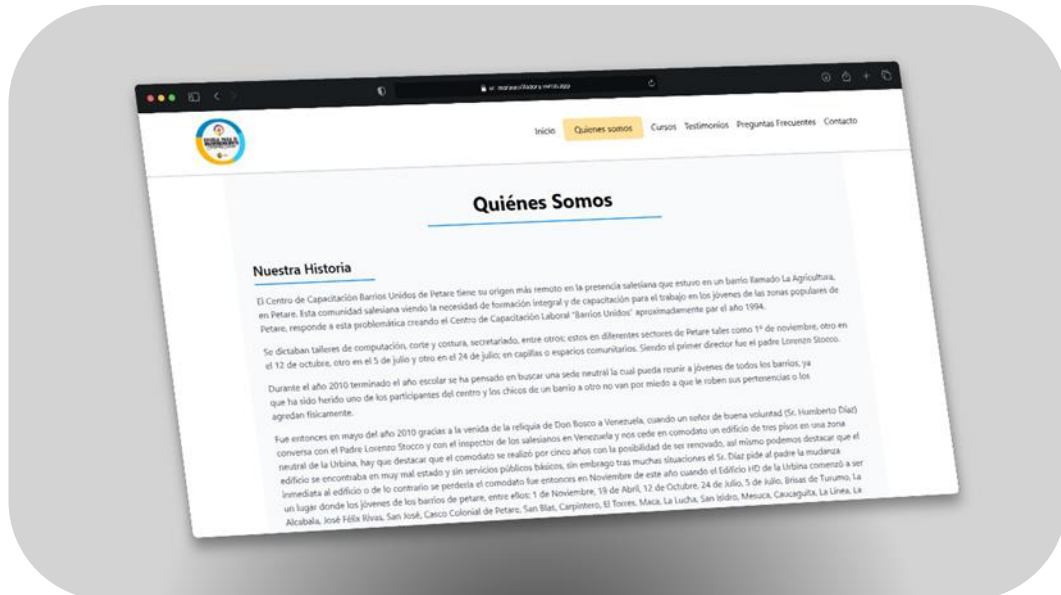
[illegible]

Inicio Quienes somos Cursos Testimonios Preguntas Frecuentes Contacto

Quiénes Somos

Nuestra Historia

El Centro de Capacitación Barrios Unidos de Petare tiene su origen más remoto en la presencia salesiana que estuvo en un barrio llamado La Agricultura, en Petare. Esta comunidad salesiana viendo la necesidad de formación integral y de capacitación para el trabajo en los jóvenes de las zonas populares de Petare, responde a esta problemática creando el Centro de Capacitación Laboral "Barrios Unidos" aproximadamente par el año 1994.

Se dictaban talleres de computación, corte y costura, secretariado, entre otros; estos en diferentes sectores de Petare tales como 1° de noviembre, otro en el 12 de octubre, otro en el 5 de julio y otro en el 24 de julio; en capillas o espacios comunitarios. Siendo el primer director fue el padre Lorenzo Stocco.

Durante el año 2010 terminado el año escolar se ha pensado en buscar una sede neutral la cual pueda reunir a jóvenes de todos los barrios, ya que ha sido herido uno de los participantes del centro y los chicos de un barrio a otro no van por miedo a que le roben sus pertenencias o los agredan físicamente.

Fue entonces en mayo del año 2010 gracias a la venida de la reliquia de Don Bosco a Venezuela, cuando un señor de buena voluntad (Sr. Humberto Díaz) conversa con el Padre Lorenzo Stocco y con el inspector de los salesianos en Venezuela y nos cede en comodato un edificio de tres pisos en una zona neutral de la Urbina, hay que destacar que el comodato se realizó por cinco años con la posibilidad de ser renovado, así mismo podemos destacar que el edificio se encontraba en muy mal estado y sin servicios públicos básicos, sin embargo tras muchas situaciones el Sr. Díaz pide al padre la mudanza inmediata al edificio o de lo contrario se perdería el comodato fue entonces en Noviembre de este año cuando el Edificio HD de la Urbina comenzó a ser un lugar donde los jóvenes de los barrios de petare, entre ellos: 1 de Noviembre, 19 de Abril, 12 de Octubre, 24 de Julio, 5 de Julio, Brisas de Turumo, La Alcabala, José Félix Rivas, San José, Casco Colonial de Petare, San Blas, Carpintero, El Torres, Maca, La Lucha, San Isidro, Mesuca, Caucagüita, La Línea, La